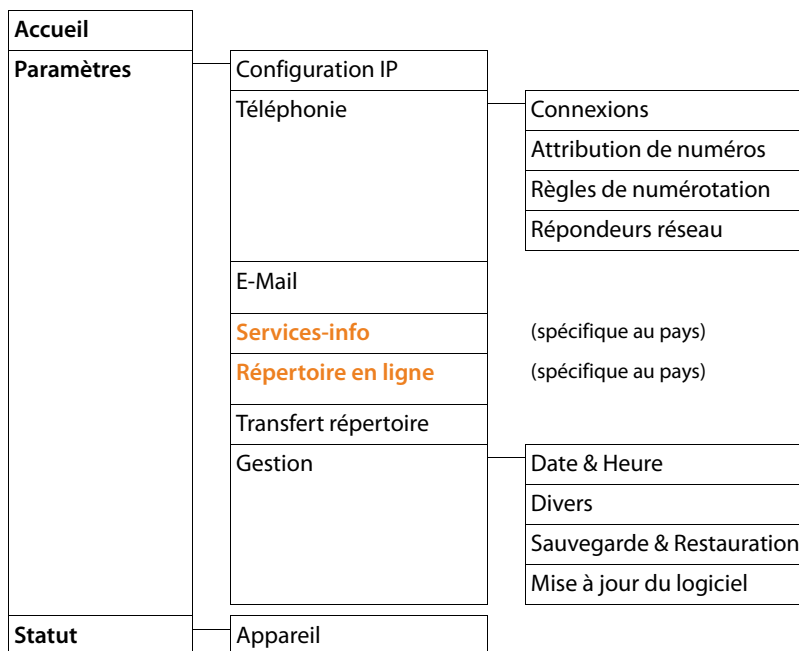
Accueil
Paramètres
Configuration IP
Téléphonie
Connexions
Attribution de numéros
Règles de numérotation
Répondeurs réseau
E-Mail
Services-info
(spécifique au pays)
Répertoire en ligne
(spécifique au pays)
Transfert répertoire
Gestion
Date & Heure
Divers
Sauvegarde & Restauration
Mise à jour du logiciel
Statut
Appareil